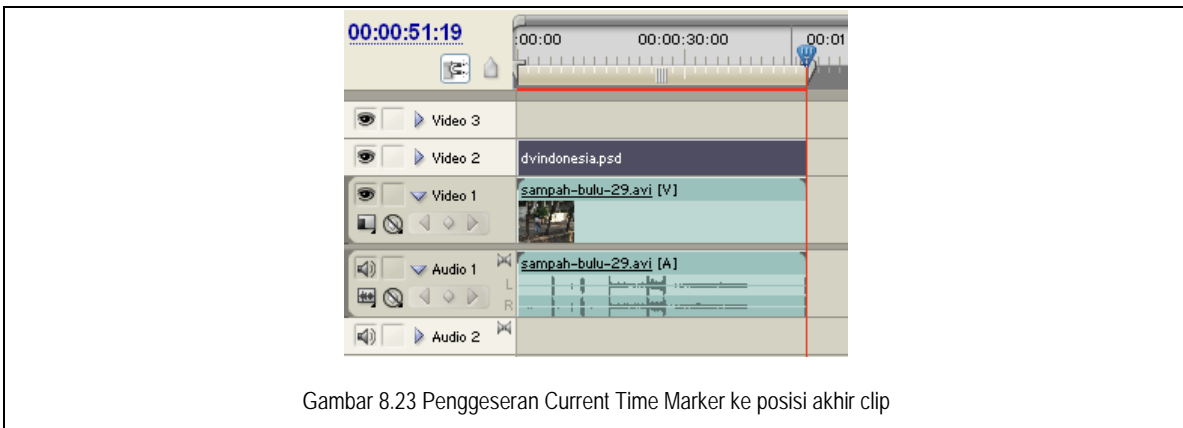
00:00:51:19

:00:00

00:00:30:00

00:01

Video 3

Video 2

dvindonesia.psd

Video 1

sampah-bulu-29.avi [V]

Audio 1

sampah-bulu-29.avi [A]

L

R

Audio 2

Gambar 8.23 Penggeseran Current Time Marker ke posisi akhir clip